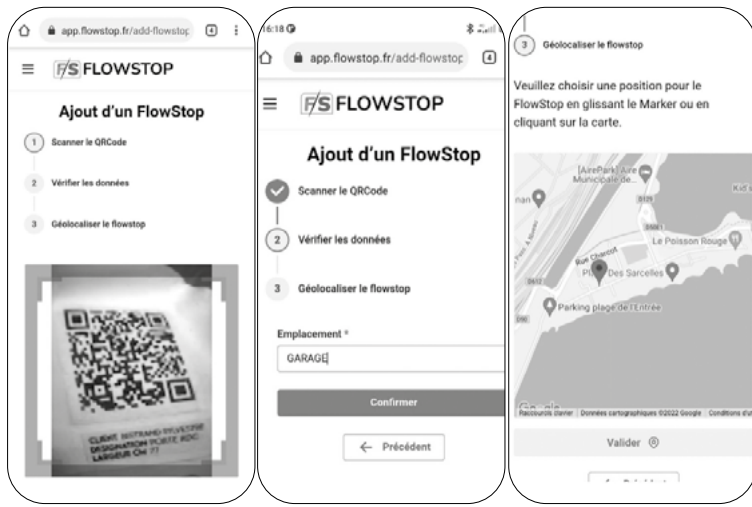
app.flowstop.fr/add-flowstop

F/S FLOWSTOP

Ajout d'un FlowStop

1 Scanner le QRCode

2 Vérifier les données

3 Géolocaliser le flowstop

CLIENT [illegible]
DESIGNATION PORTE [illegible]
LARGEUR CH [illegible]

16:18

app.flowstop.fr/add-flowstop

F/S FLOWSTOP

Ajout d'un FlowStop

Scanner le QRCode

2 Vérifier les données

3 Géolocaliser le flowstop

Emplacement *

GARAGE

Confirmer

← Précédent

3 Géolocaliser le flowstop

Veuillez choisir une position pour le FlowStop en glissant le Marker ou en cliquant sur la carte.

[AirePark] Aire Municipale de...

Le Poisson Rouge

Rue Chanot

Des Sarcelles

Parking plage de l'Entrée

Kid

Raccourcis clavier Données cartographiques ©2022 Google Conditions d'u

Valider

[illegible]